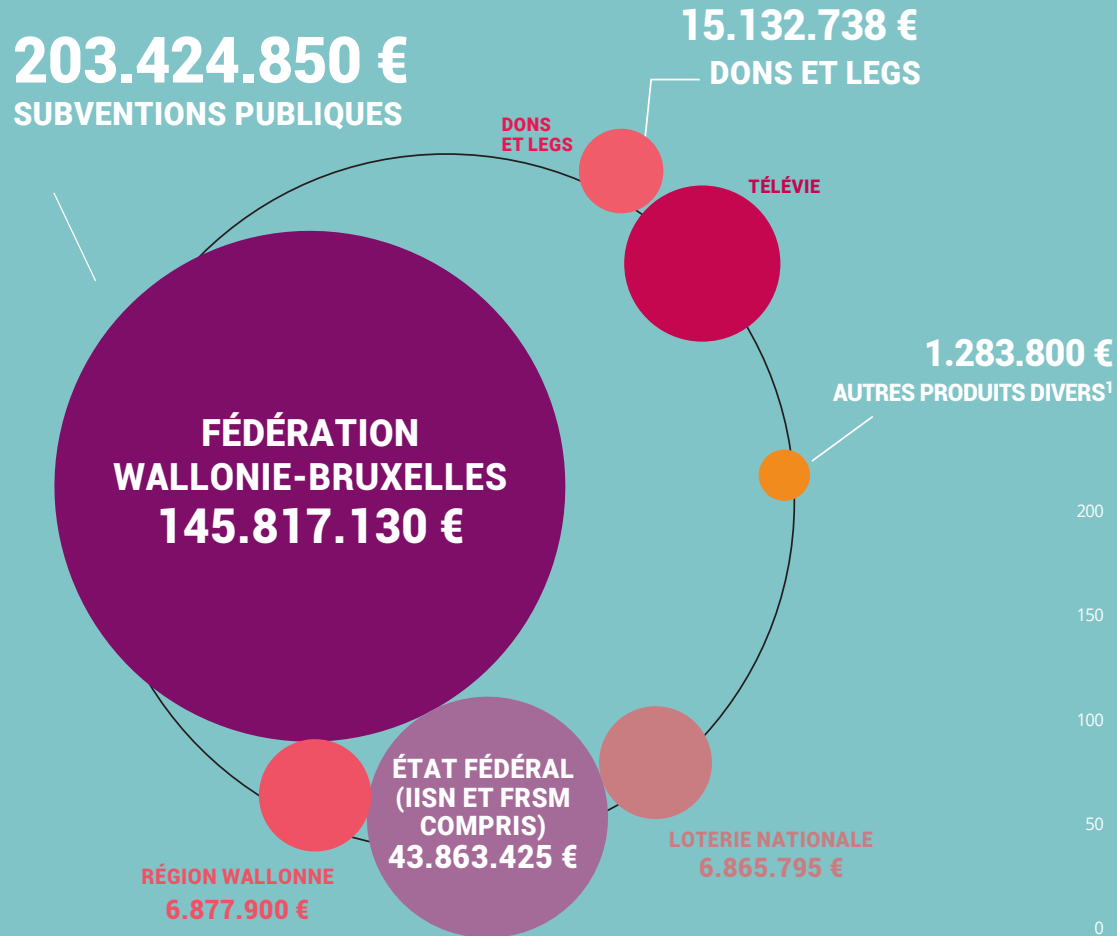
203.424.850 €
SUBVENTIONS PUBLIQUES

15.132.738 €
DONS ET LEGS

DONS ET LEGS

TÉLÉVIE

1.283.800 €
AUTRES PRODUITS DIVERS$^1$

FÉDÉRATION WALLONIE-BRUXELLES
145.817.130 €

200

150

100

50

0

ÉTAT FÉDÉRAL (IISN ET FRSM COMPRIS)
43.863.425 €

LOTERIE NATIONALE
6.865.795 €

RÉGION WALLONNE
6.877.900 €